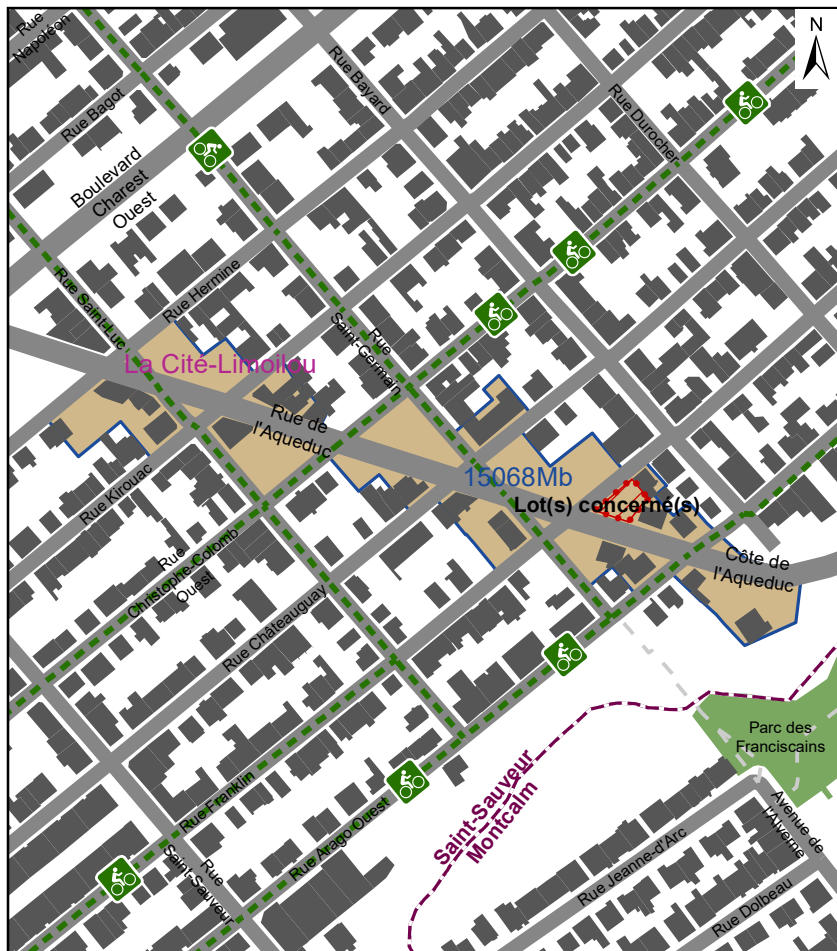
N

Rue Napoléon

Rue Bagot

Boulevard Charest Ouest

Rue Bayard

Rue Durocher

Rue Hermine

Rue Saint-Luc

Rue Saint-Germain

La Cité-Limoilou

Rue de l'Aqueduc

15068Mb

Lot(s) concerné(s)

Rue Kirouac

Rue Christophe-Colomb Ouest

Côte de l'Aqueduc

Rue Châteauguay

Parc des Franciscains

Saint-Sauveur Montcalm

Rue Franklin

Rue Arago Ouest

Avenue de l'Alverne

Rue Jeanne-d'Arc

Rue Saint-Sauveur

Rue Dolbeau